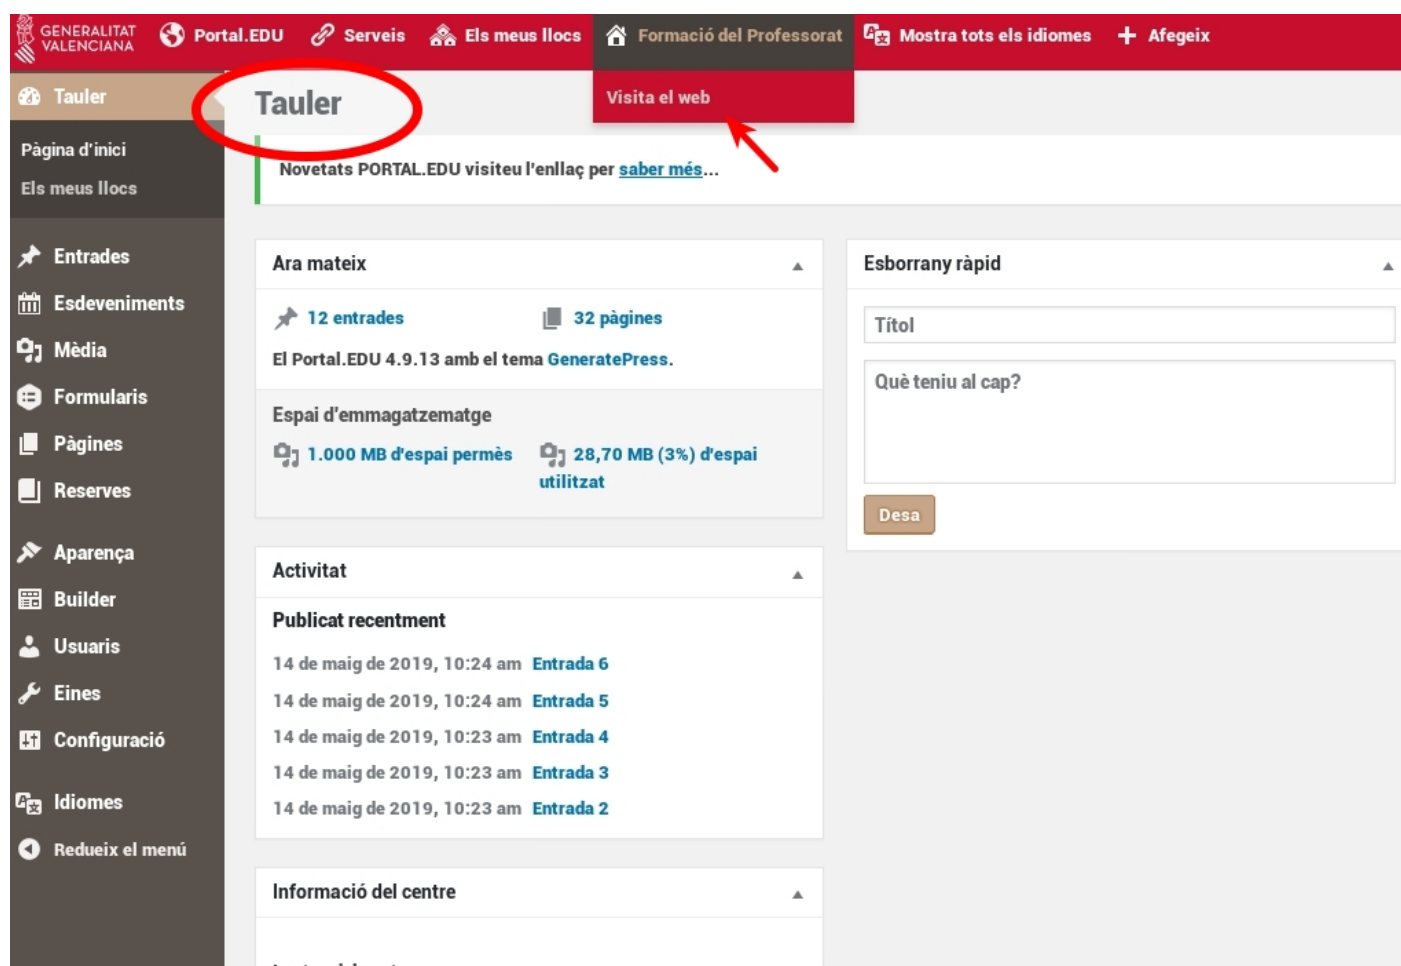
GENERALITAT VALENCIANA Portal.EDU Serveis Els meus llocs Formació del Professorat Mostra tots els idiomes Afegeix

Visita el web

Tauler

Pàgina d'inici
Els meus llocs

Entrades
Esdeveniments
Mèdia
Formularis
Pàgines
Reserves
Aparença
Builder
Usuaris
Eines
Configuració
Idiomes
Redueix el menú

Tauler

Novetats PORTAL.EDU visiteu l'enllaç per saber més...

Ara mateix

12 entrades
32 pàgines

El Portal.EDU 4.9.13 amb el tema GeneratePress.

Espai d'emmagatzematge

1.000 MB d'espai permès
28,70 MB (3%) d'espai utilitzat

Activitat

Publicat recentment

| | |
|---|---|
| 14 de maig de 2019, 10:24 am | Entrada 6 |
| 14 de maig de 2019, 10:24 am | Entrada 5 |
| 14 de maig de 2019, 10:23 am | Entrada 4 |
| 14 de maig de 2019, 10:23 am | Entrada 3 |
| 14 de maig de 2019, 10:23 am | Entrada 2 |

Informació del centre

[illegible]

Esborrany ràpid

Títol

Què teniu al cap?

Desa